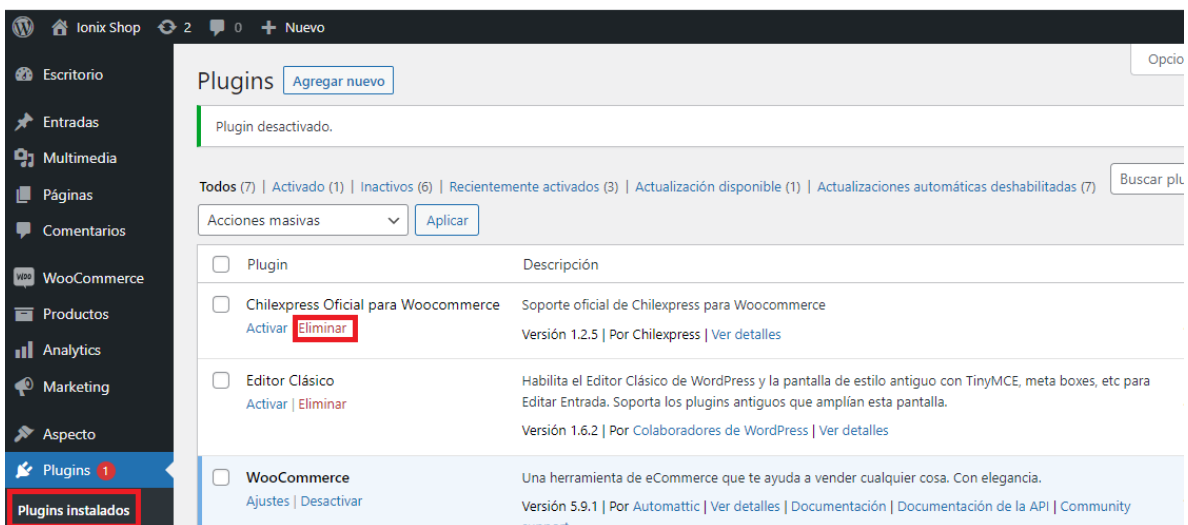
Ionix Shop 2 0 + Nuevo

Escritorio
Entradas
Multimedia
Páginas
Comentarios
WooCommerce
Productos
Analytics
Marketing
Aspecto
Plugins 1
Plugins instalados

Opcio

Plugins Agregar nuevo

Plugin desactivado.

Todos (7) | Activado (1) | Inactivos (6) | Recientemente activados (3) | Actualización disponible (1) | Actualizaciones automáticas deshabilitadas (7)

Buscar plu

Acciones masivas Aplicar

| | Plugin | Descripción |
|---|---|---|
| | Chilexpress Oficial para Woocommerce<br>Activar \| Eliminar | Soporte oficial de Chilexpress para Woocommerce<br>Versión 1.2.5 \| Por Chilexpress \| Ver detalles |
| | Editor Clásico<br>Activar \| Eliminar | Habilita el Editor Clásico de WordPress y la pantalla de estilo antiguo con TinyMCE, meta boxes, etc para Editar Entrada. Soporta los plugins antiguos que amplían esta pantalla.<br>Versión 1.6.2 \| Por Colaboradores de WordPress \| Ver detalles |
| | WooCommerce<br>Ajustes \| Desactivar | Una herramienta de eCommerce que te ayuda a vender cualquier cosa. Con elegancia.<br>Versión 5.9.1 \| Por Automattic \| Ver detalles \| Documentación \| Documentación de la API \| Community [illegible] |